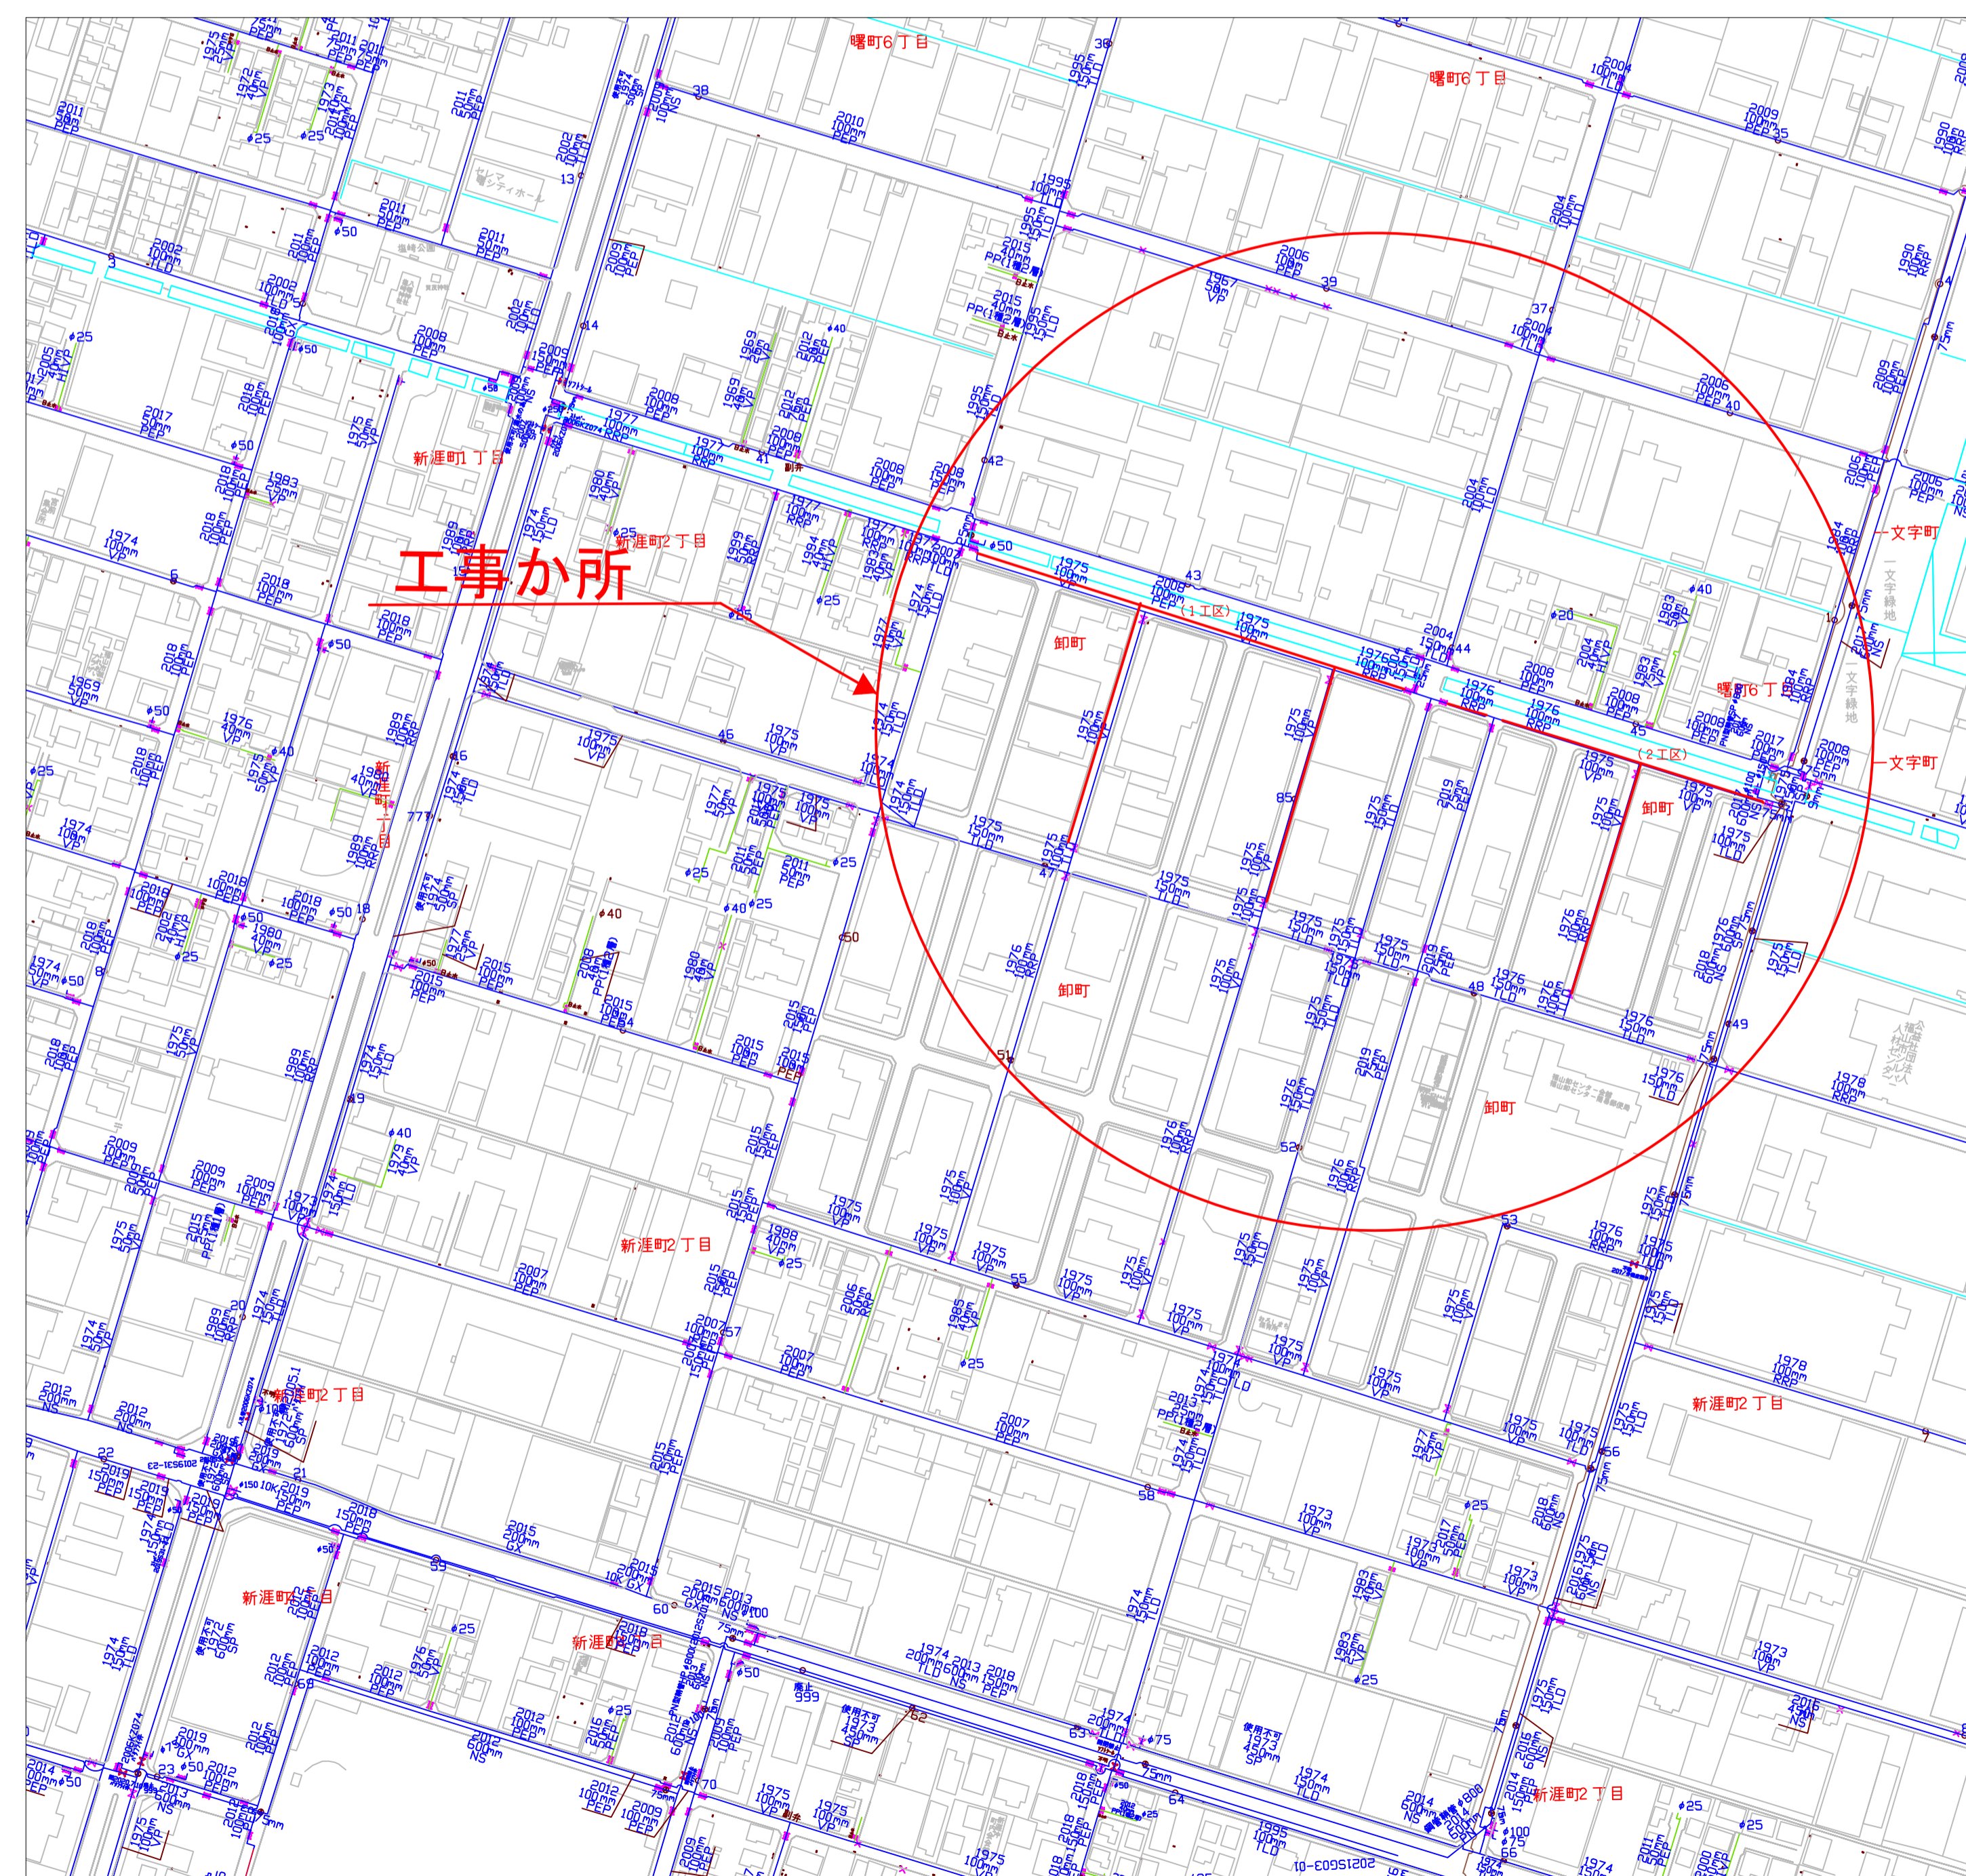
工事か所

曙町6丁目

曙町6丁目

新涯町1丁目

新涯町2丁目

卸町

卸町

卸町

卸町

（1工区）

（2工区）

一文字町

一文字町

曙町6丁目

新涯町2丁目

新涯町2丁目

新涯町2丁目

新涯町2丁目

新涯町2丁目

新涯町2丁目